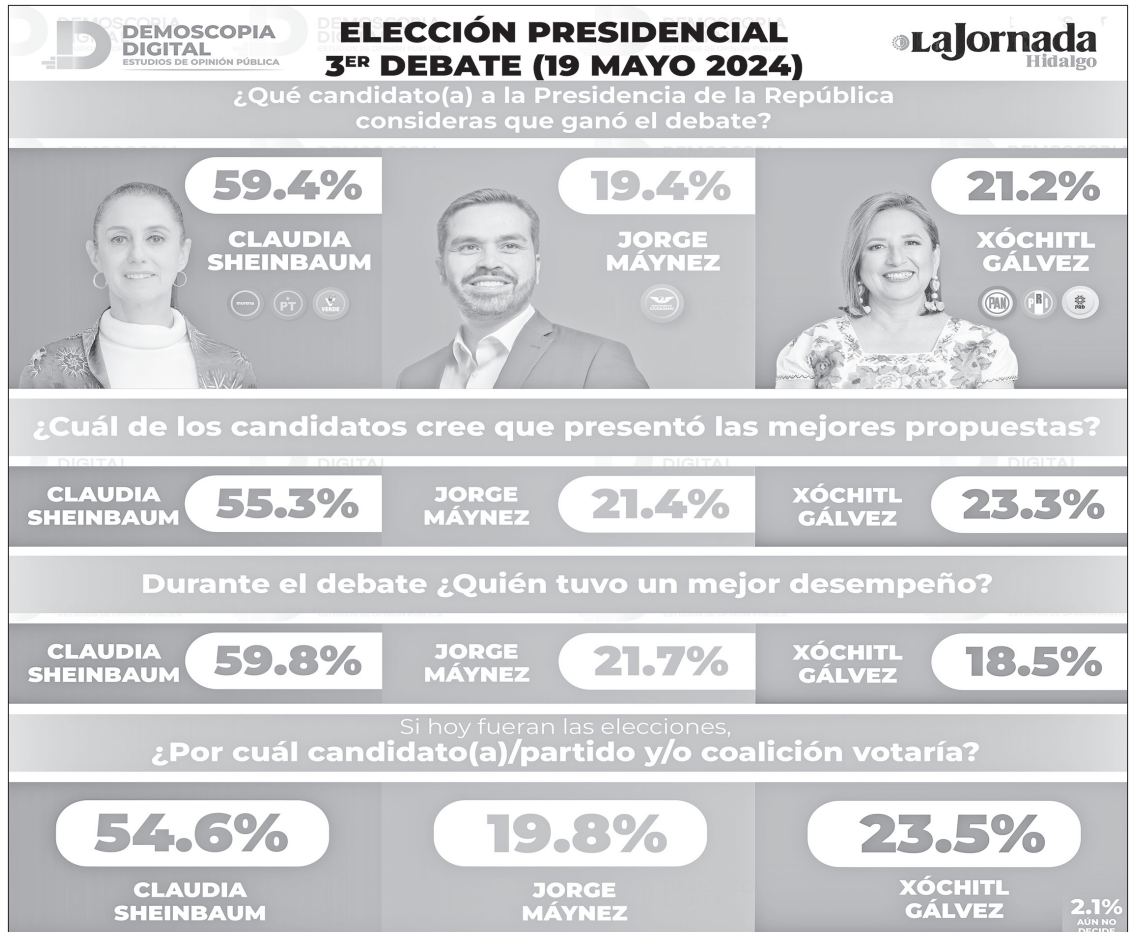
DEMOSCOPIA DIGITAL
ESTUDIOS DE OPINIÓN PÚBLICA

ELECCIÓN PRESIDENCIAL
3ER DEBATE (19 MAYO 2024)

La Jornada Hidalgo

¿Qué candidato(a) a la Presidencia de la República consideras que ganó el debate?

59.4%
CLAUDIA SHEINBAUM
PT VERDE

19.4%
JORGE MÁYNEZ

21.2%
XÓCHITL GÁLVEZ
PAN PRI PRD

¿Cuál de los candidatos cree que presentó las mejores propuestas?

CLAUDIA SHEINBAUM 55.3%
JORGE MÁYNEZ 21.4%
XÓCHITL GÁLVEZ 23.3%

Durante el debate ¿Quién tuvo un mejor desempeño?

CLAUDIA SHEINBAUM 59.8%
JORGE MÁYNEZ 21.7%
XÓCHITL GÁLVEZ 18.5%

Si hoy fueran las elecciones,
¿Por cuál candidato(a)/partido y/o coalición votaría?

54.6%
CLAUDIA SHEINBAUM

19.8%
JORGE MÁYNEZ

23.5%
XÓCHITL GÁLVEZ

2.1%
AÚN NO DECIDE